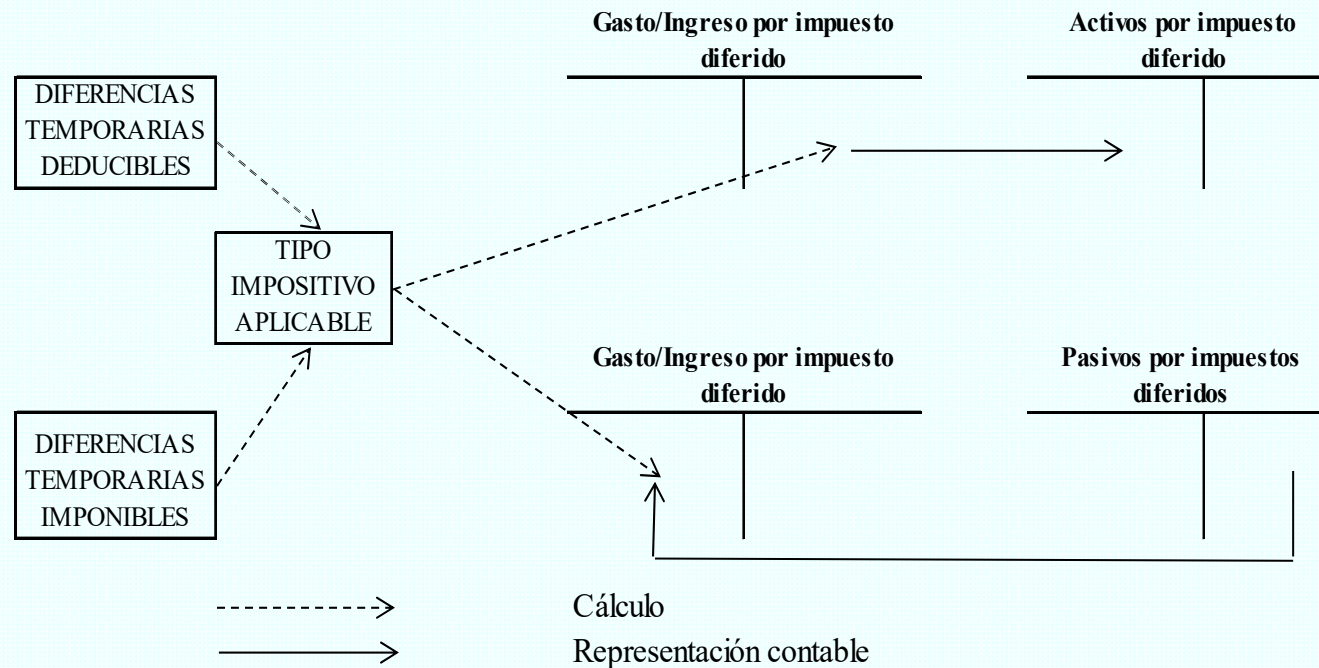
Gasto/Ingreso por impuesto diferido

Activos por impuesto diferido

DIFERENCIAS TEMPORARIAS DEDUCIBLES

TIPO IMPOSITIVO APLICABLE

Gasto/Ingreso por impuesto diferido

Pasivos por impuestos diferidos

DIFERENCIAS TEMPORARIAS IMPONIBLES

Cálculo

Representación contable